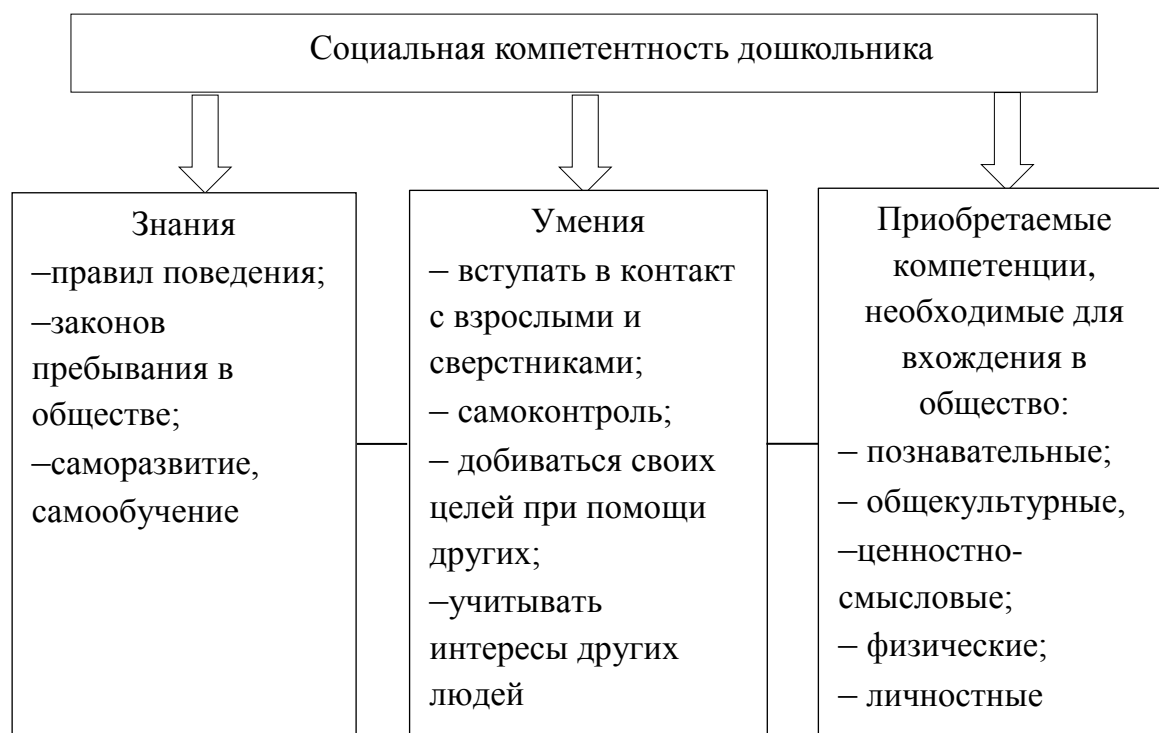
Социальная компетентность дошкольника

Знания
–правил поведения;
–законов пребывания в обществе;
–саморазвитие, самообучение

Умения
– вступать в контакт с взрослыми и сверстниками;
– самоконтроль;
– добиваться своих целей при помощи других;
–учитывать интересы других людей

Приобретаемые компетенции, необходимые для вхождения в общество:
– познавательные;
– общекультурные,
–ценностно-смысловые;
– физические;
– личностные